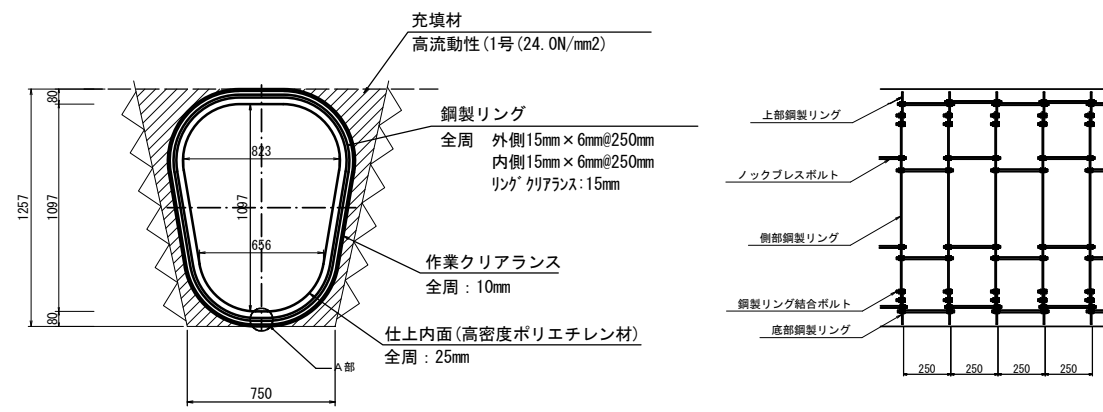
充填材
高流動性(1号(24.0N/mm2)

鋼製リング
全周 外側15mm×6mm@250mm
内側15mm×6mm@250mm
リング クリアランス:15mm

823
1097
656
80
1097
1257
80

作業クリアランス
全周:10mm

仕上内面(高密度ポリエチレン材)
全周:25mm

A部
750

上部鋼製リング
ノックブレスボルト
側部鋼製リング
鋼製リング結合ボルト
底部鋼製リング
250
250
250
250